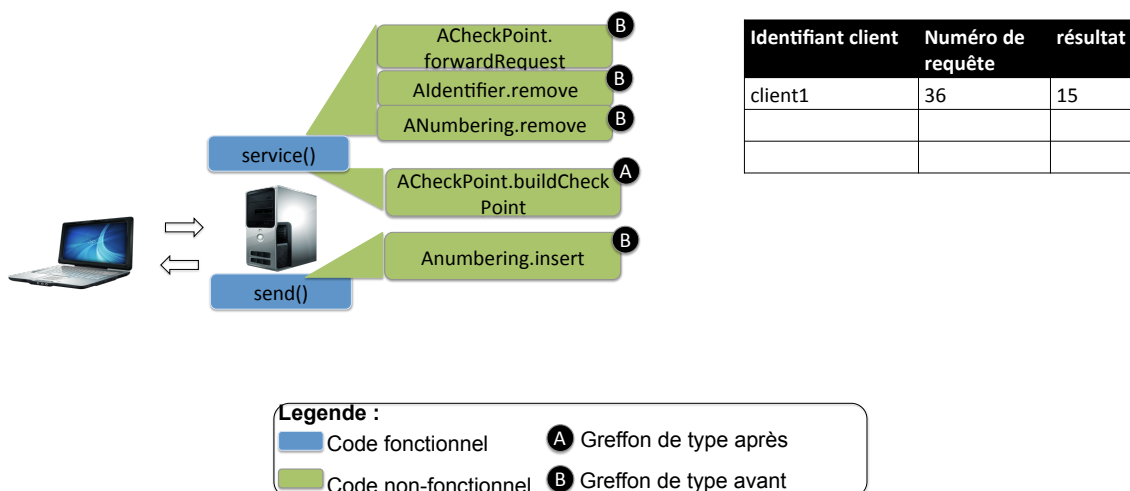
ACheckPoint. forwardRequest B

AIdentifier.remove B

ANumbering.remove B

service()

ACheckPoint.buildCheck Point A

Anumbering.insert B

send()

| Identifiant client | Numéro de requête | résultat |
|---|---|---|
| client1 | 36 | 15 |
| | | |
| | | |

Legende :

Code fonctionnel

Code non-fonctionnel

A Greffon de type après

B Greffon de type avant